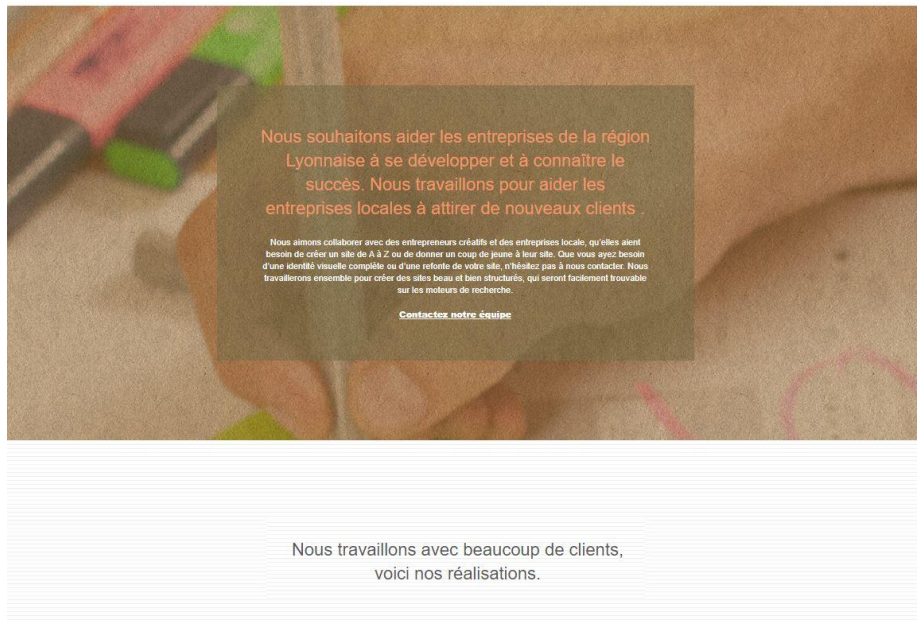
Nous souhaitons aider les entreprises de la région Lyonnaise à se développer et à connaître le succès. Nous travaillons pour aider les entreprises locales à attirer de nouveaux clients .

Nous aimons collaborer avec des entrepreneurs créatifs et des entreprises locale, qu'elles aient besoin de créer un site de A à Z ou de donner un coup de jeune à leur site. Que vous ayez besoin d'une identité visuelle complète ou d'une refonte de votre site, n'hésitez pas à nous contacter. Nous travaillerons ensemble pour créer des sites beau et bien structurés, qui seront facilement trouvable sur les moteurs de recherche.

Contactez notre équipe

Nous travaillons avec beaucoup de clients, voici nos réalisations.